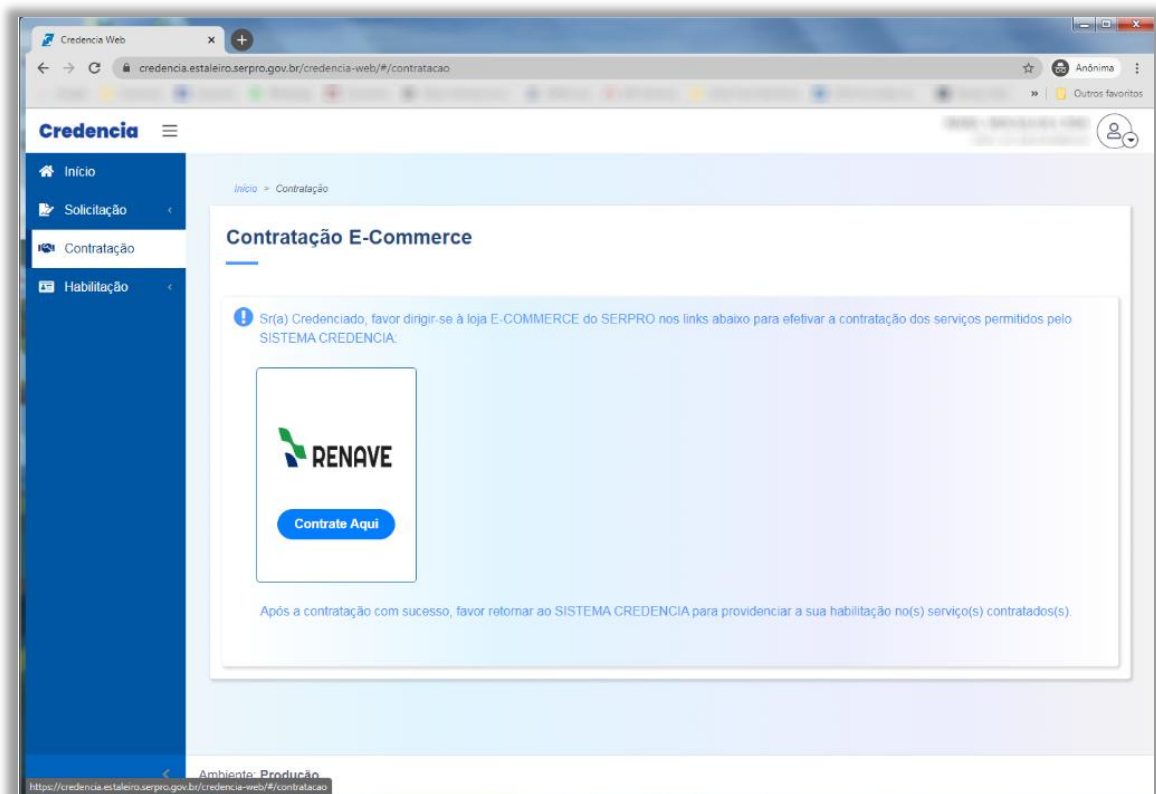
Credencia Web

credencia.estaleiro.serpro.gov.br/credencia-web/#/contratacao

Anônima

Outros favoritos

Credencia

Início

Solicitação

Contratação

Habilitação

Início > Contratação

Contratação E-Commerce

Sr(a) Credenciado, favor dirigir-se à loja E-COMMERCE do SERPRO nos links abaixo para efetivar a contratação dos serviços permitidos pelo SISTEMA CREDENCIA:

RENAVE

Contrate Aqui

Após a contratação com sucesso, favor retornar ao SISTEMA CREDENCIA para providenciar a sua habilitação no(s) serviço(s) contratados(s).

Ambiente: Produção

https://credencia.estaleiro.serpro.gov.br/credencia-web/#/contratacao